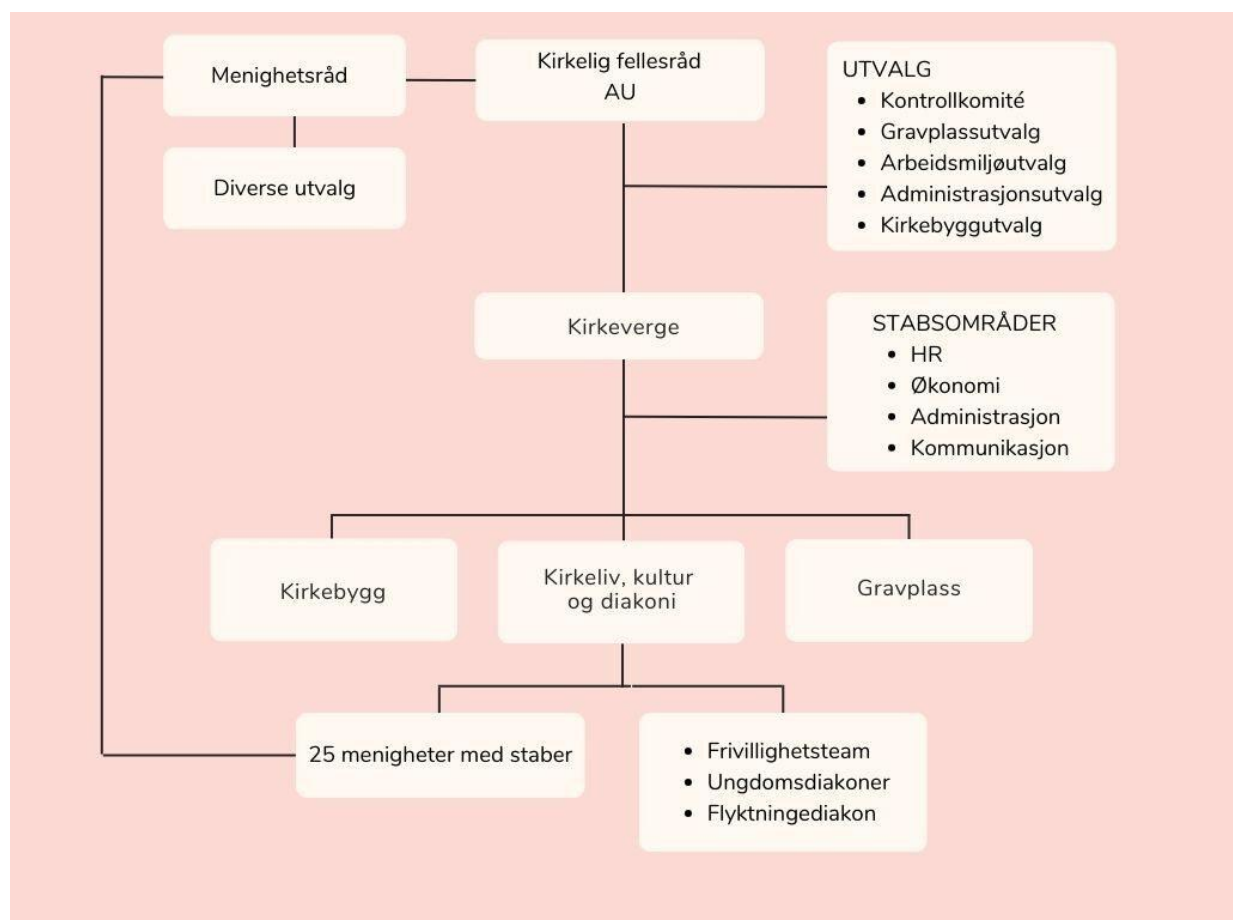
Menighetsråd

Kirkelig fellesråd
AU

UTVALG
- Kontrollkomité
- Gravplassutvalg
- Arbeidsmiljøutvalg
- Administrasjonsutvalg
- Kirkebyggutvalg

Diverse utvalg

Kirkeverge

STABSOMRÅDER
- HR
- Økonomi
- Administrasjon
- Kommunikasjon

Kirkebygg

Kirkeliv, kultur og diakoni

Gravplass

25 menigheter med staber

- Frivillighetsteam
- Ungdomsdiakoner
- Flyktningediakon